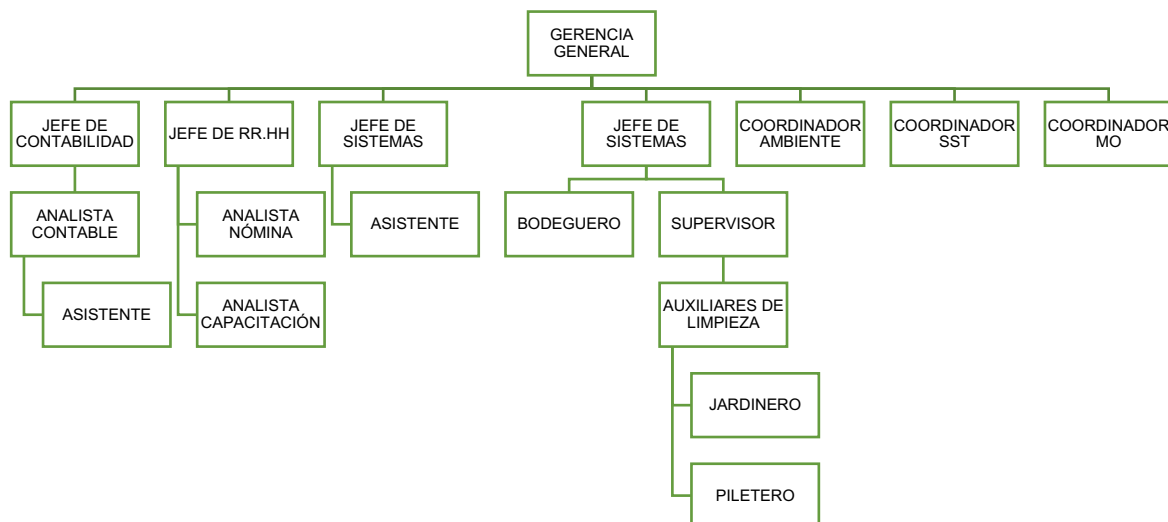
GERENCIA GENERAL

JEFE DE CONTABILIDAD

ANALISTA CONTABLE

ASISTENTE

JEFE DE RR.HH

ANALISTA NÓMINA

ANALISTA CAPACITACIÓN

JEFE DE SISTEMAS

ASISTENTE

JEFE DE SISTEMAS

BODEGUERO

SUPERVISOR

AUXILIARES DE LIMPIEZA

JARDINERO

PILETERO

COORDINADOR AMBIENTE

COORDINADOR SST

COORDINADOR MO